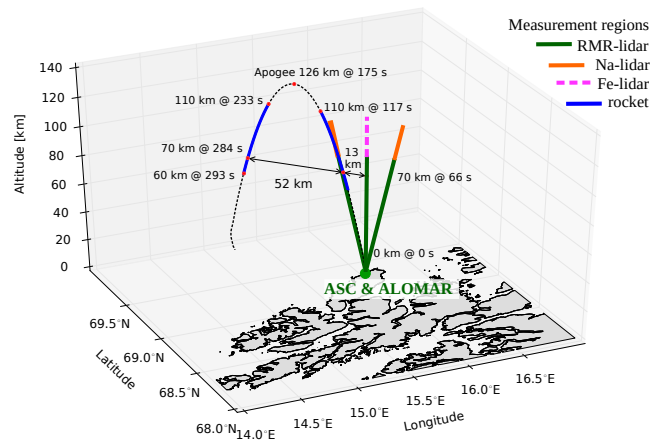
Measurement regions
RMR-lidar
Na-lidar
Fe-lidar
rocket

Apogee 126 km @ 175 s
110 km @ 233 s
110 km @ 117 s
70 km @ 284 s
60 km @ 293 s
13 km
52 km
70 km @ 66 s
0 km @ 0 s
ASC & ALOMAR

Altitude [km]
140
120
100
80
60
40
20
0

Latitude
69.5°N
69.0°N
68.5°N
68.0°N

Longitude
14.0°E
14.5°E
15.0°E
15.5°E
16.0°E
16.5°E